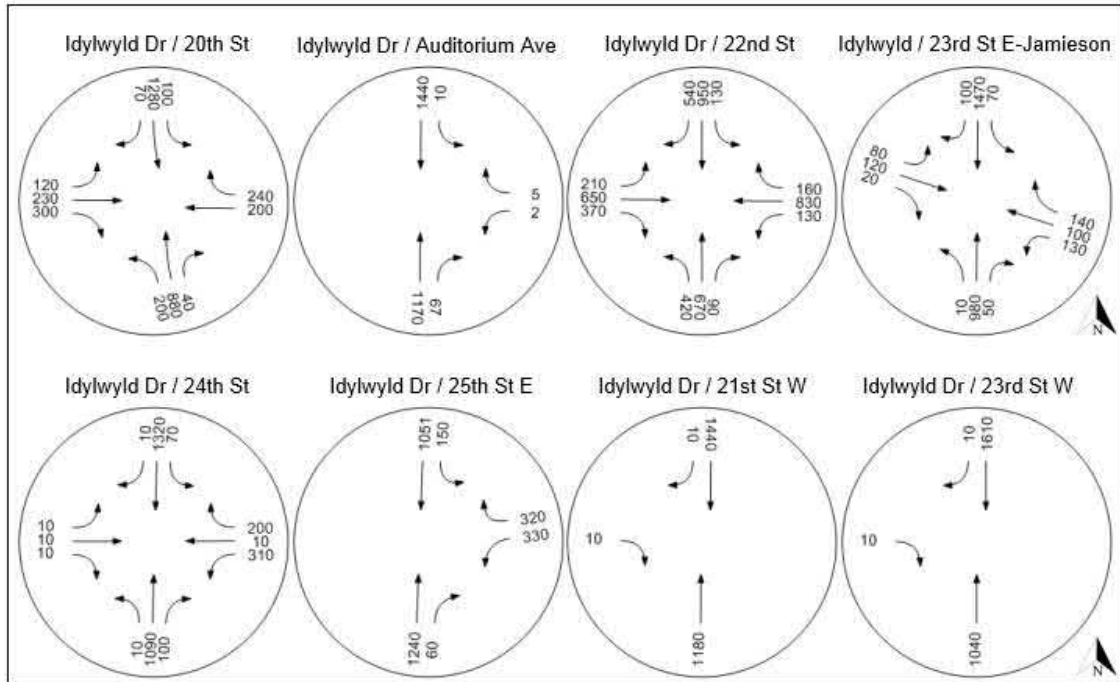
Idylwyld Dr / 20th St

100
1280
70

120
230
300

240
200

40
880
200

Idylwyld Dr / Auditorium Ave

1440
10

5
2

1170
67

Idylwyld Dr / 22nd St

540
950
130

210
650
370

160
830
130

90
670
420

Idylwyld / 23rd St E-Jamieson

100
1470
70

80
120
20

140
100
130

10
980
50

N

Idylwyld Dr / 24th St

10
1320
70

10
10
10

200
10
310

10
1090
100

Idylwyld Dr / 25th St E

1051
150

320
330

1240
60

Idylwyld Dr / 21st St W

1440
10

10

1180

Idylwyld Dr / 23rd St W

10
1610

10

1040

N